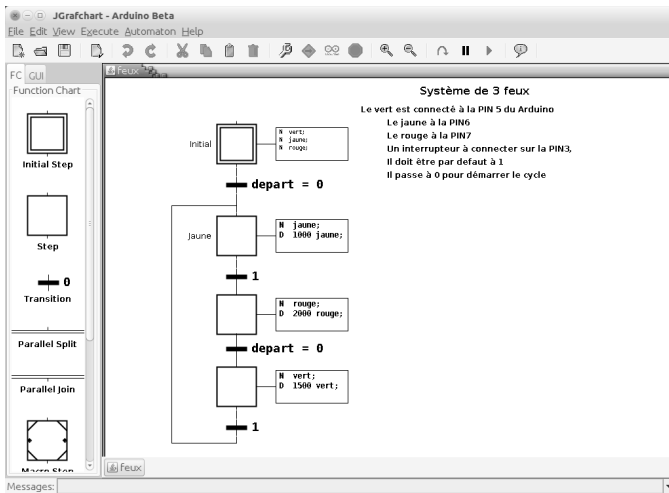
JGrafchart - Arduino Beta
File Edit View Execute Automaton Help

FC GUI
Function Chart
Initial Step
Step
0
Transition
Parallel Split
Parallel Join
Macro Step

feux

Système de 3 feux
Le vert est connecté à la PIN 5 du Arduino
Le jaune à la PIN6
Le rouge à la PIN7
Un interrupteur à connecter sur la PIN3,
Il doit être par defaut à 1
Il passe à 0 pour démarrer le cycle

Initial
N vert;
N jaune;
N rouge;

depart = 0

Jaune
N jaune;
D 1000 jaune;

1

N rouge;
D 2000 rouge;

depart = 0

N vert;
D 1500 vert;

1

Feux
Messages: